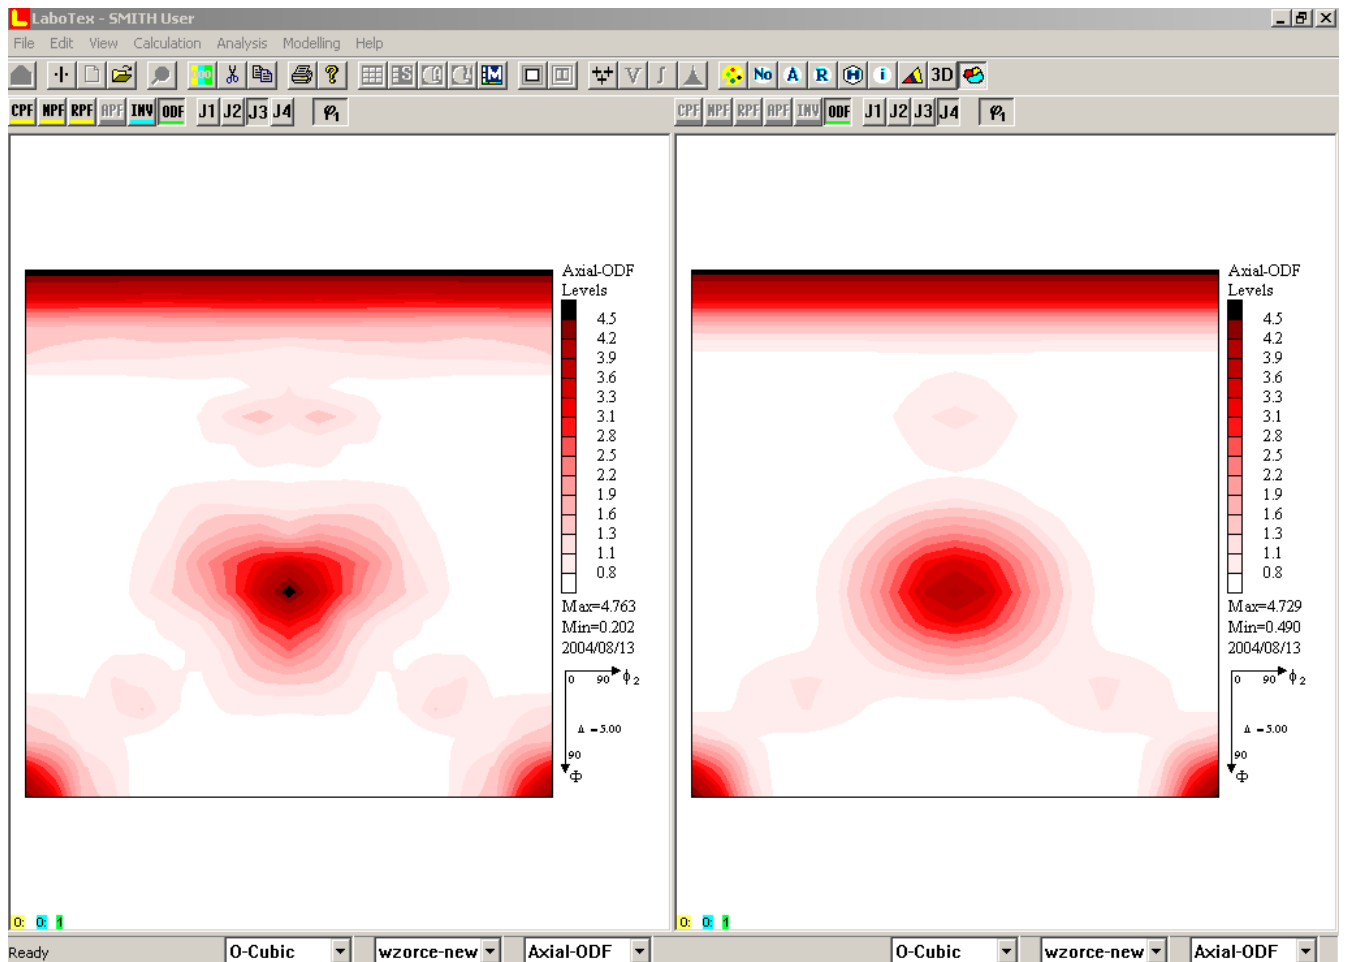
LaboTex - SMITH User

File Edit View Calculation Analysis Modelling Help

No A R i 3D

CPF NPF RPF APF INV ODF J1 J2 J3 J4 $\varphi_1$

CPF NPF RPF APF INV ODF J1 J2 J3 J4 $\varphi_1$

Axial-ODF
Levels
4.5
4.2
3.9
3.6
3.3
3.1
2.8
2.5
2.2
1.9
1.6
1.3
1.1
0.8
Max=4.763
Min=0.202
2004/08/13

0 90 $\phi_2$
$\Delta$ =5.00
90
$\Phi$

Axial-ODF
Levels
4.5
4.2
3.9
3.6
3.3
3.1
2.8
2.5
2.2
1.9
1.6
1.3
1.1
0.8
Max=4.729
Min=0.490
2004/08/13

0 90 $\phi_2$
$\Delta$ =5.00
90
$\Phi$

0: 0: 1

0: 0: 1

Ready

O-Cubic

wzorce-new

Axial-ODF

O-Cubic

wzorce-new

Axial-ODF